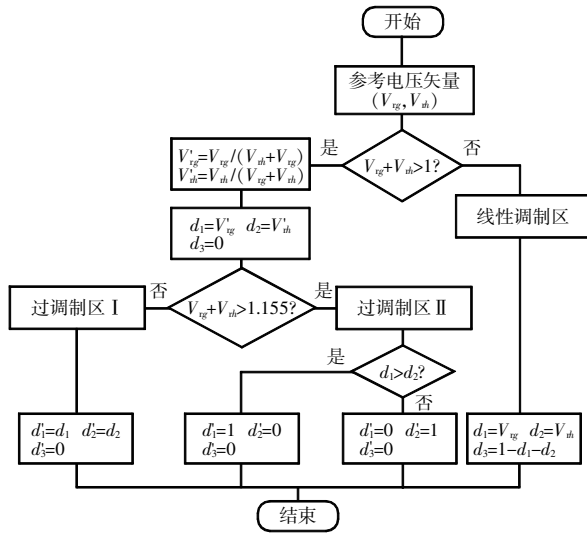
开始

参考电压矢量 $(V_{rg}, V_{th})$

$V_{rg}+V_{th}>1?$

是

否

$V'_{rg}=V_{rg}/(V_{th}+V_{rg})$
$V'_{th}=V_{th}/(V_{rg}+V_{th})$

线性调制区

$d_1=V'_{rg}$ $d_2=V'_{th}$
$d_3=0$

$V_{rg}+V_{th}>1.155?$

否

是

过调制区 I

过调制区 II

是

$d_1>d_2?$

否

$d'_1=d_1$ $d'_2=d_2$
$d'_3=0$

$d'_1=1$ $d'_2=0$
$d'_3=0$

$d'_1=0$ $d'_2=1$
$d'_3=0$

$d_1=V_{rg}$ $d_2=V_{th}$
$d_3=1-d_1-d_2$

结束